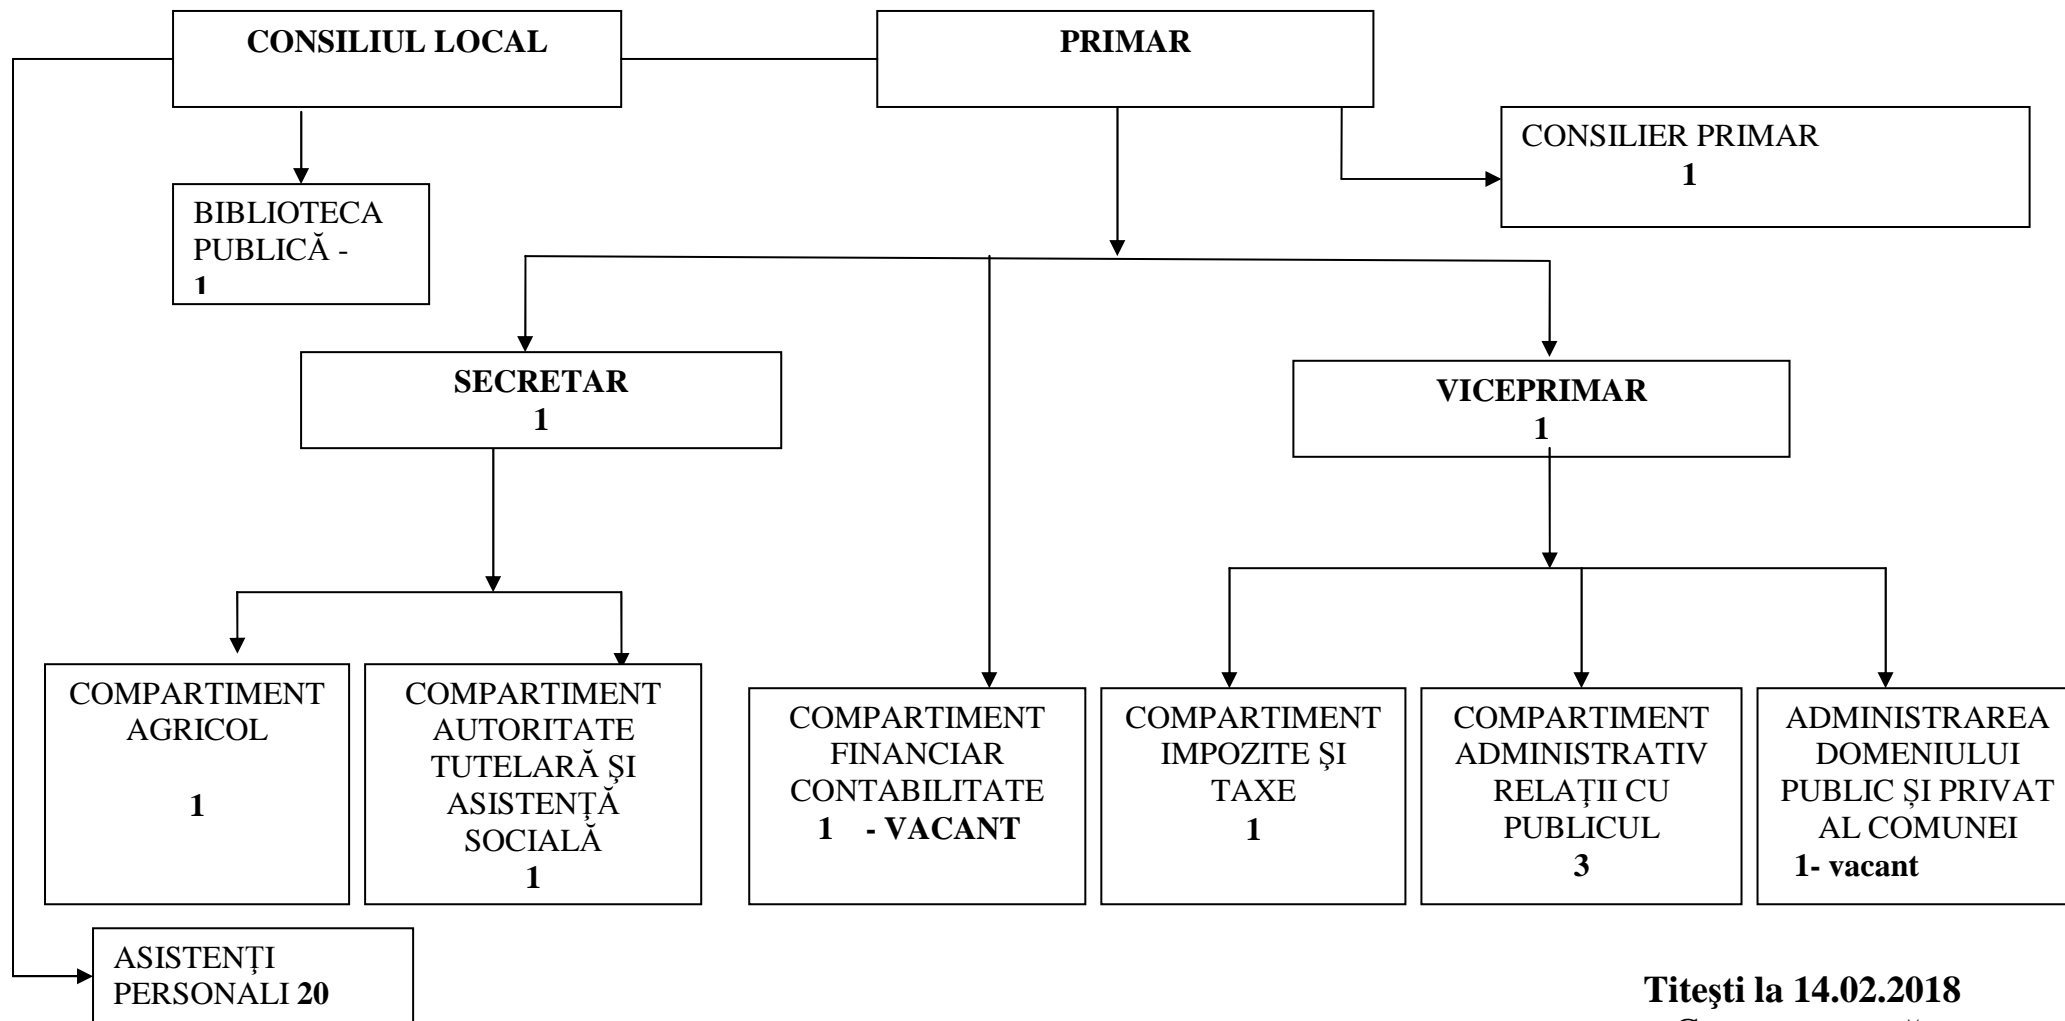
CONSILIUL LOCAL

PRIMAR

CONSILIER PRIMAR
1

BIBLIOTECA PUBLICĂ -
1

SECRETAR
1

VICEPRIMAR
1

COMPARTIMENT AGRICOL

1

COMPARTIMENT AUTORITATE TUTELARĂ ŞI ASISTENŢĂ SOCIALĂ
1

COMPARTIMENT FINANCIAR CONTABILITATE
1 - VACANT

COMPARTIMENT IMPOZITE ȘI TAXE
1

COMPARTIMENT ADMINISTRATIV RELAȚII CU PUBLICUL
3

ADMINISTRAREA DOMENIULUI PUBLIC ȘI PRIVAT AL COMUNEI
1- vacant

ASISTENȚI PERSONALI 20

Titeşti la 14.02.2018

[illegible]